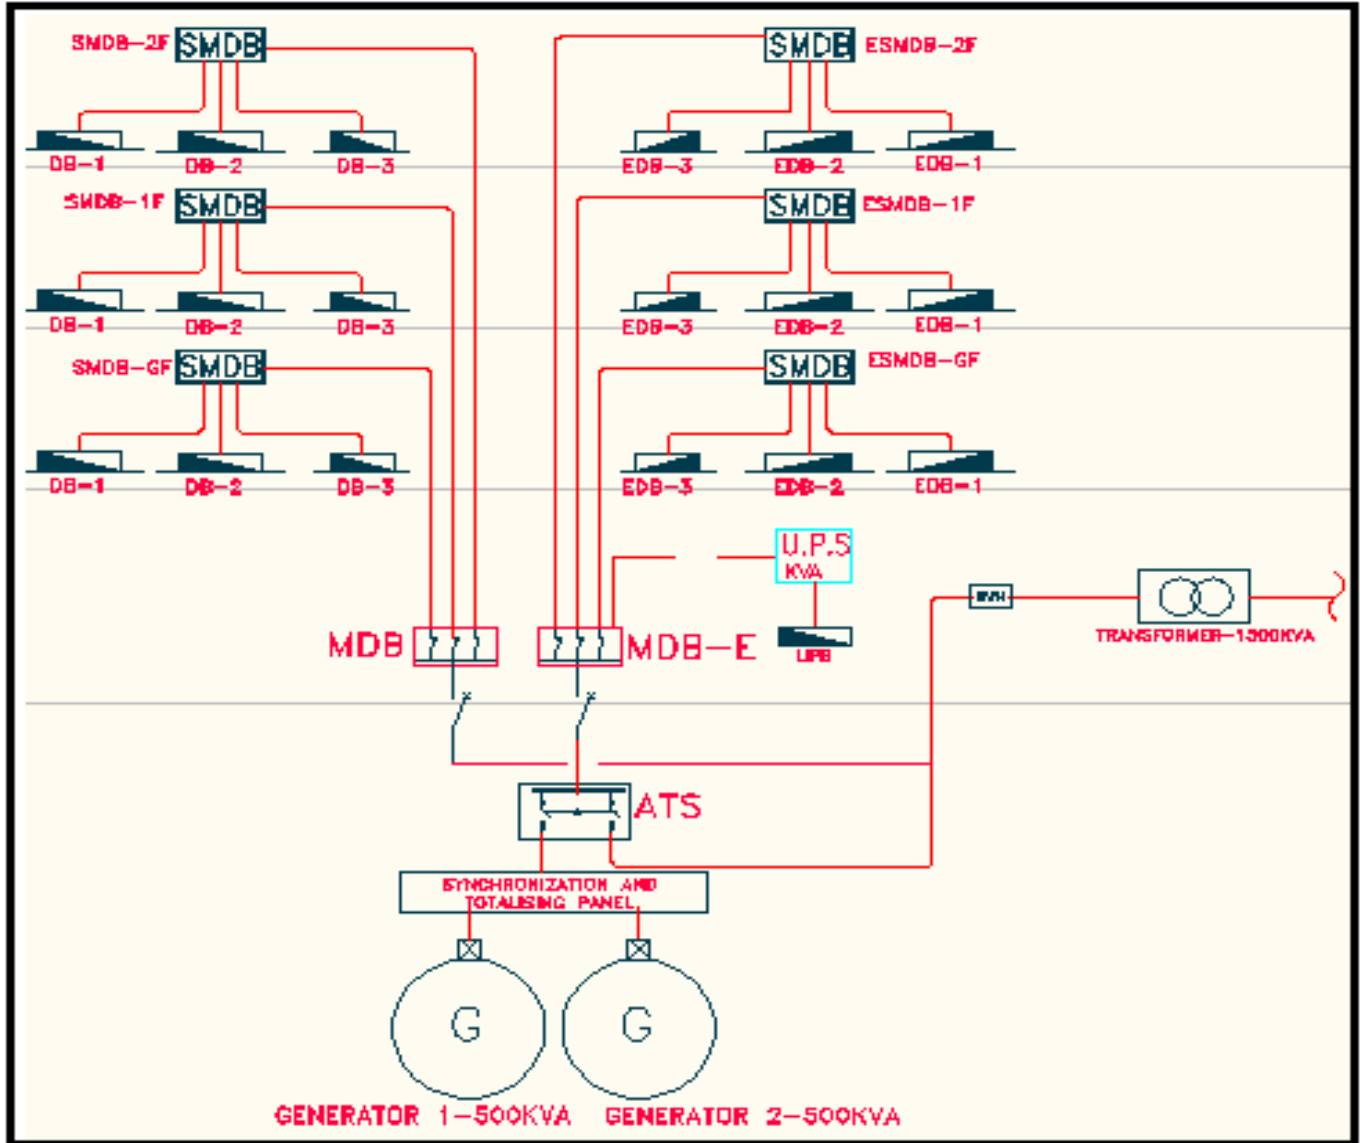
SMDB-2F SMDB
DB-1 DB-2 DB-3
SMDB-1F SMDB
DB-1 DB-2 DB-3
SMDB-GF SMDB
DB-1 DB-2 DB-3

SMDB ESMDB-2F
EDB-3 EDB-2 EDB-1
SMDB ESMDB-1F
EDB-3 EDB-2 EDB-1
SMDB ESMDB-GF
EDB-3 EDB-2 EDB-1

U.P.S
KVA
UPB

MDB
MDB-E

KWH
TRANSFORMER-1500KVA

ATS

SYNCHRONIZATION AND TOTALISING PANEL

G
G

GENERATOR 1-500KVA GENERATOR 2-500KVA